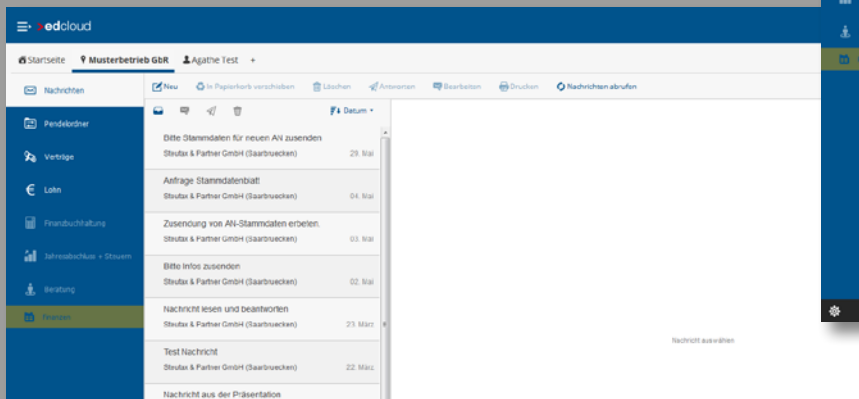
edcloud

Startseite | Musterbetrieb GbR | Agathe Test | +

Nachrichten
Pendelordner
Verträge
Lohn
Finanzbuchhaltung
Jahresabschluss + Steuern
Beratung
Finanzen

Neu | In Papierkorb verschieben | Löschen | Antworten | Bearbeiten | Drucken | Nachrichten abrufen

Datum

Bitte Stammdaten für neuen AN zusenden
Steutax & Partner GmbH (Saarbruecken) 29. Mai

Anfrage Stammdatenblatt
Steutax & Partner GmbH (Saarbruecken) 04. Mai

Zusendung von AN-Stammdaten erbeten.
Steutax & Partner GmbH (Saarbruecken) 03. Mai

Bitte Infos zusenden
Steutax & Partner GmbH (Saarbruecken) 02. Mai

Nachricht lesen und beantworten
Steutax & Partner GmbH (Saarbruecken) 23. März

Test Nachricht
Steutax & Partner GmbH (Saarbruecken) 22. März

Nachricht aus der Präsentation

Nachricht auswählen